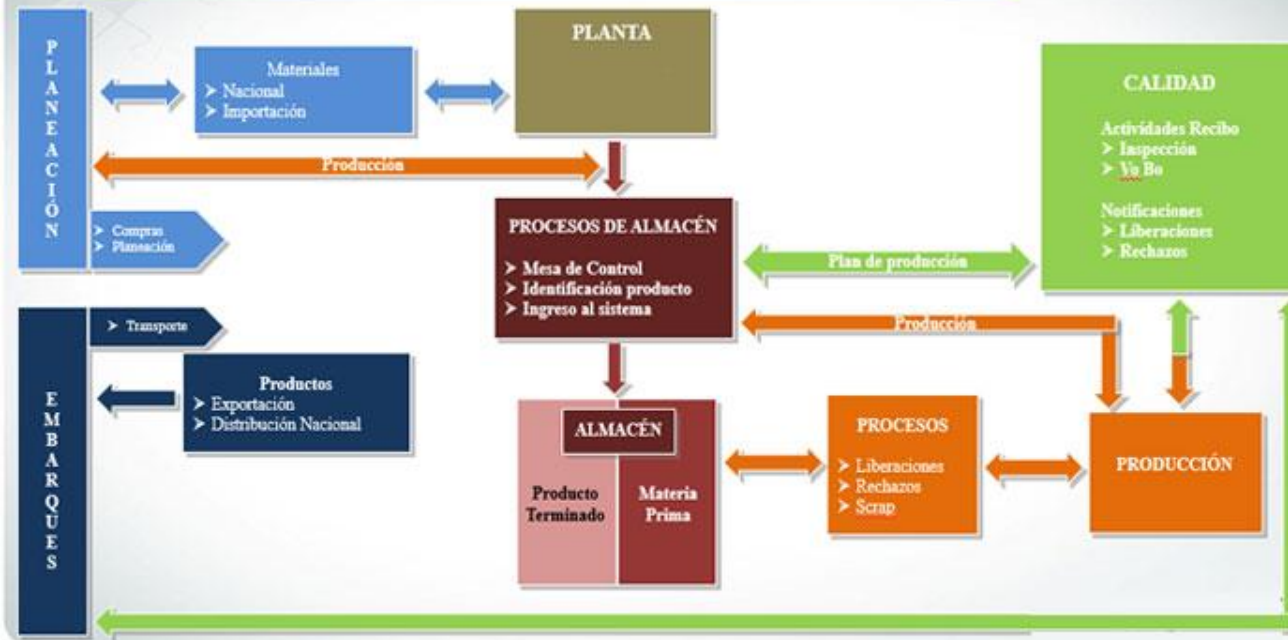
PLANEACIÓN

Materiales
➤ Nacional
➤ Importación

PLANTA

Producción

➤ Compras
➤ Planeación

PROCESOS DE ALMACÉN
➤ Mesa de Control
➤ Identificación producto
➤ Ingreso al sistema

CALIDAD

Actividades Recibo
➤ Inspección
➤ Vo Bo

Notificaciones
➤ Liberaciones
➤ Rechazos

Plan de producción

Producción

EMBARQUES

➤ Transporte

Productos
➤ Exportación
➤ Distribución Nacional

ALMACÉN

Producto Terminado

Materia Prima

PROCESOS
➤ Liberaciones
➤ Rechazos
➤ Scrap

PRODUCCIÓN